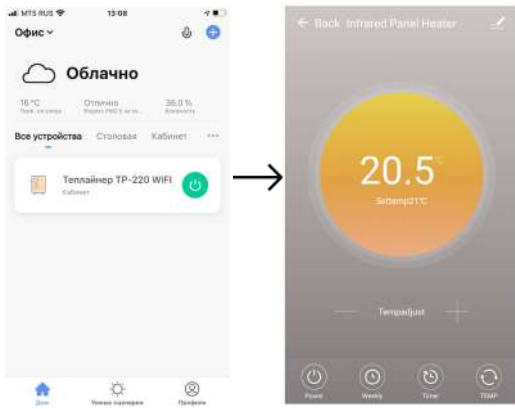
MTS RUS 13:08

Офис

Облачно

16 °C
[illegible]

Отлично
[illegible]

36.0 %
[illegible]

Все устройства Столовая Кабинет ···

Теплайнер TP-220 WIFI
Кабинет

Дом Умные сценарии Профиль

Back Infrared Panel Heater

20.5 °C

Settemp21°C

Tempadjust

Power Weekly Timer TEMP